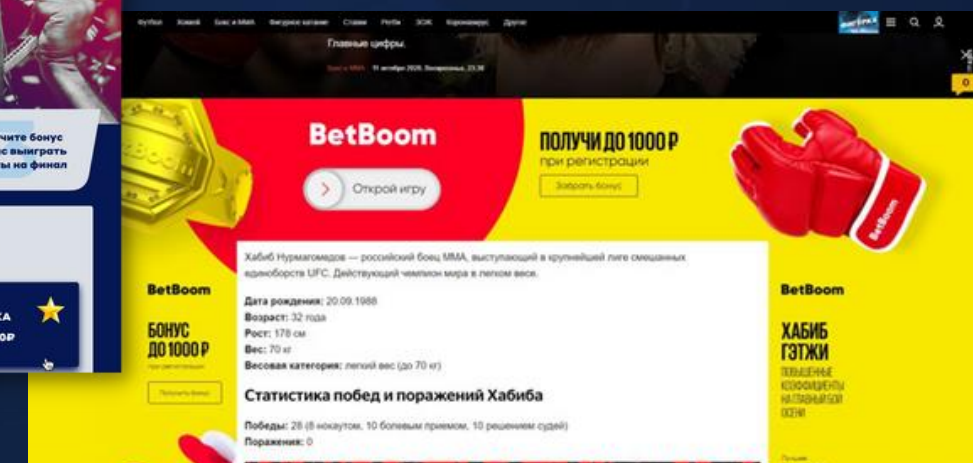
Футбол Хоккей Бокс и ММА Фигурное катание Ставки Регби ЗОЖ Коронавирус Другое

Главные цифры.

Бокс и ММА 11 октября 2020, Воскресенье, 23:38

чите бонус
с выиграть
ы на финал

КА
ОР

BetBoom

Открой игру

ПОЛУЧИ ДО 1000 ₽
при регистрации

Забрать бонус

BetBoom

БОНУС
ДО 1000 ₽

при регистрации

Получить бонус

Хабиб Нурмагомедов — российский боец ММА, выступающий в крупнейшей лиге смешанных единоборств UFC. Действующий чемпион мира в легком весе.

Дата рождения: 20.09.1988
Возраст: 32 года
Рост: 178 см
Вес: 70 кг
Весовая категория: легкий вес (до 70 кг)

Статистика побед и поражений Хабиба

Победы: 28 (8 нокаутом, 10 болевым приемом, 10 решением судей)
Поражения: 0

BetBoom

ХАБИБ
ГЭТЖИ

ПОВЫШЕННЫЕ
КОЭФФИЦИЕНТЫ
НА ГЛАВНЫЙ БОЙ
ОСЕНИ

0